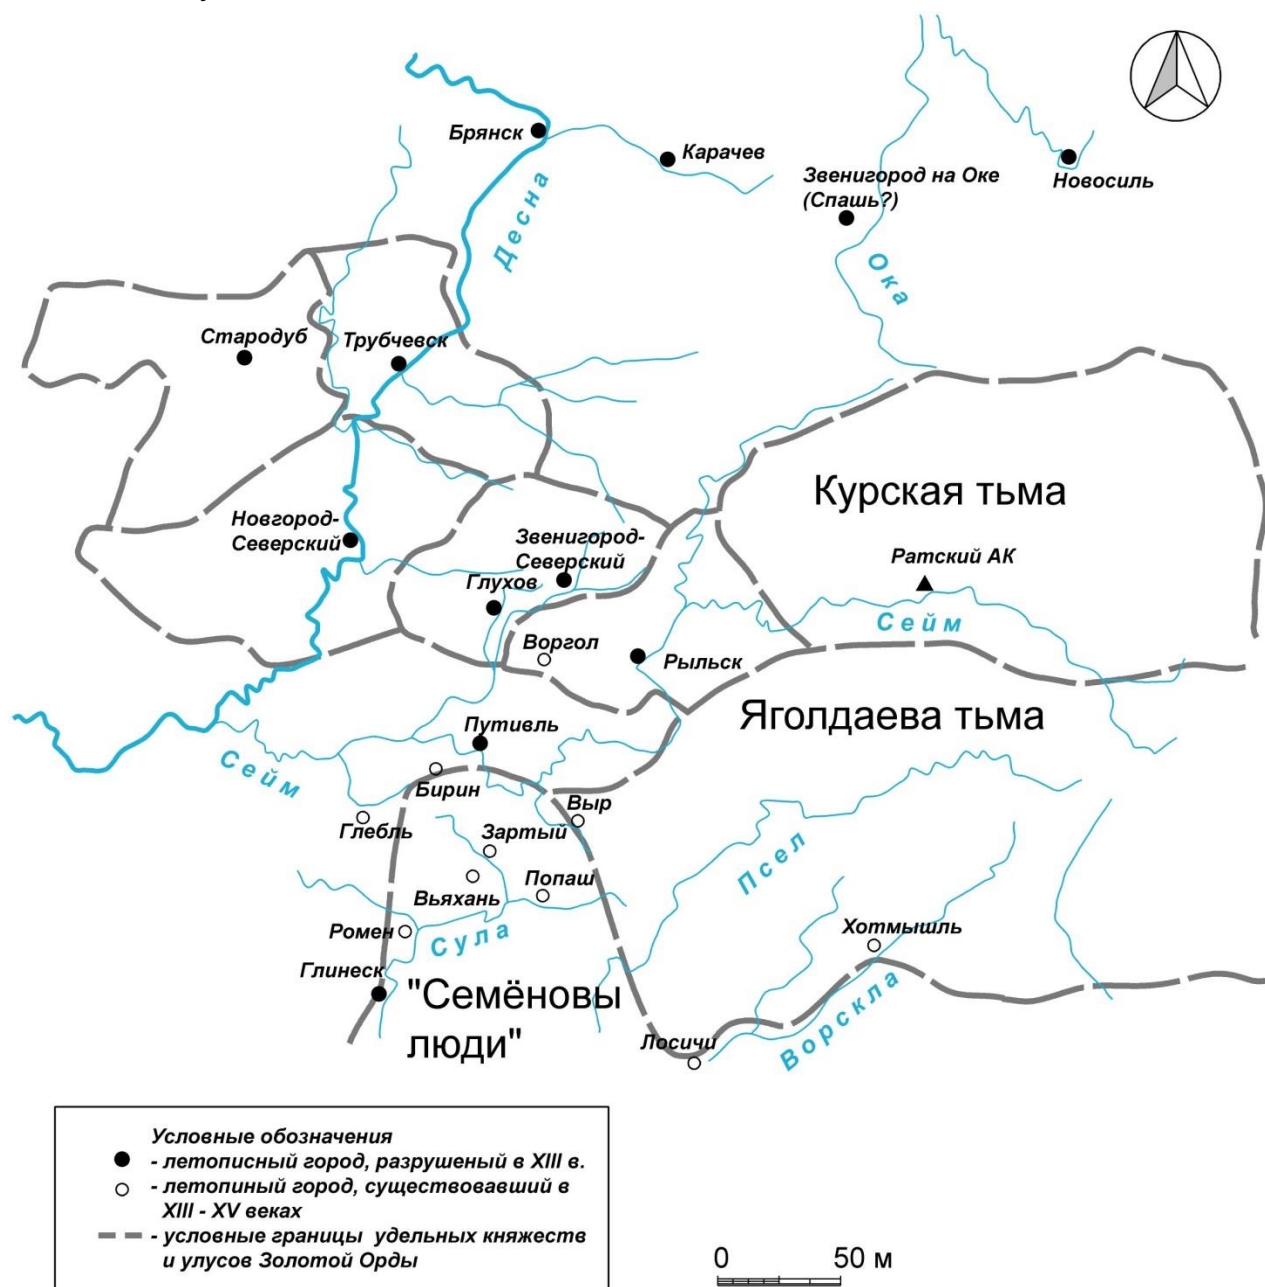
Брянск
Карачев
Звенигород на Оке (Спашь?)
Новосиль
Десна
Ока
Стародуб
Трубчевск
Курская тьма
Новгород-Северский
Звенигород-Северский
Ратский АК
Глухов
Сейм
Воргол
Рыльск
Яголдаева тьма
Путивль
Сейм
Бирин
Выр
Глебль
Зартый
Псел
Попаш
Вьяхань
Хотмышль
Ромен
Сула
Глинеск
"Семёновы люди"
Ворскла
Лосичи

Условные обозначения
- летописный город, разрушеный в XIII в.
- летопиный город, существовавший в XIII - XV веках
- условные границы удельных княжеств и улусов Золотой Орды

0 50 м